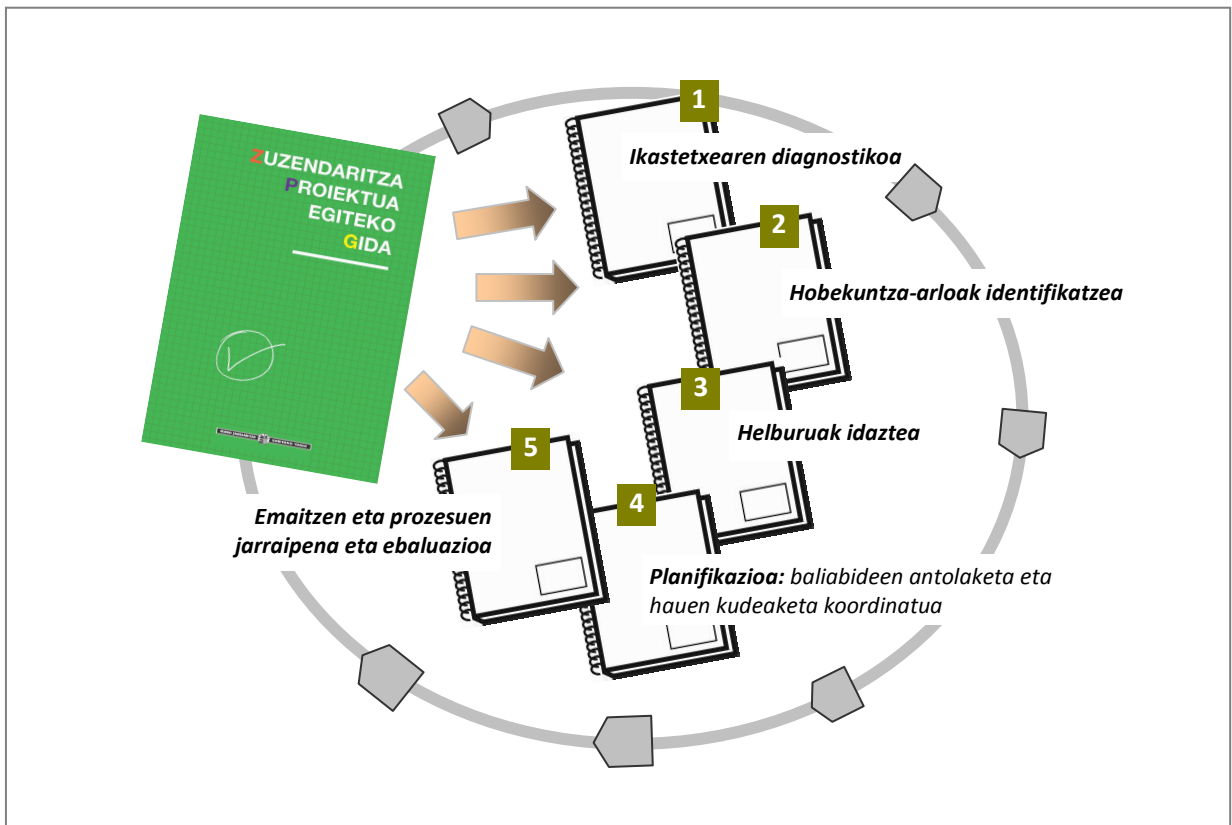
ZUZENDARITZA
PROIEKTUA
EGITEKO
GIDA

1

Ikastetxearen diagnostikoa

2

Hobekuntza-arloak identifikatzea

3

Helburuak idaztea

4

Planifikazioa: baliabideen antolaketa eta hauen kudeaketa koordinatua

5

Emaitzen eta prozesuen jarraipena eta ebaluazioa